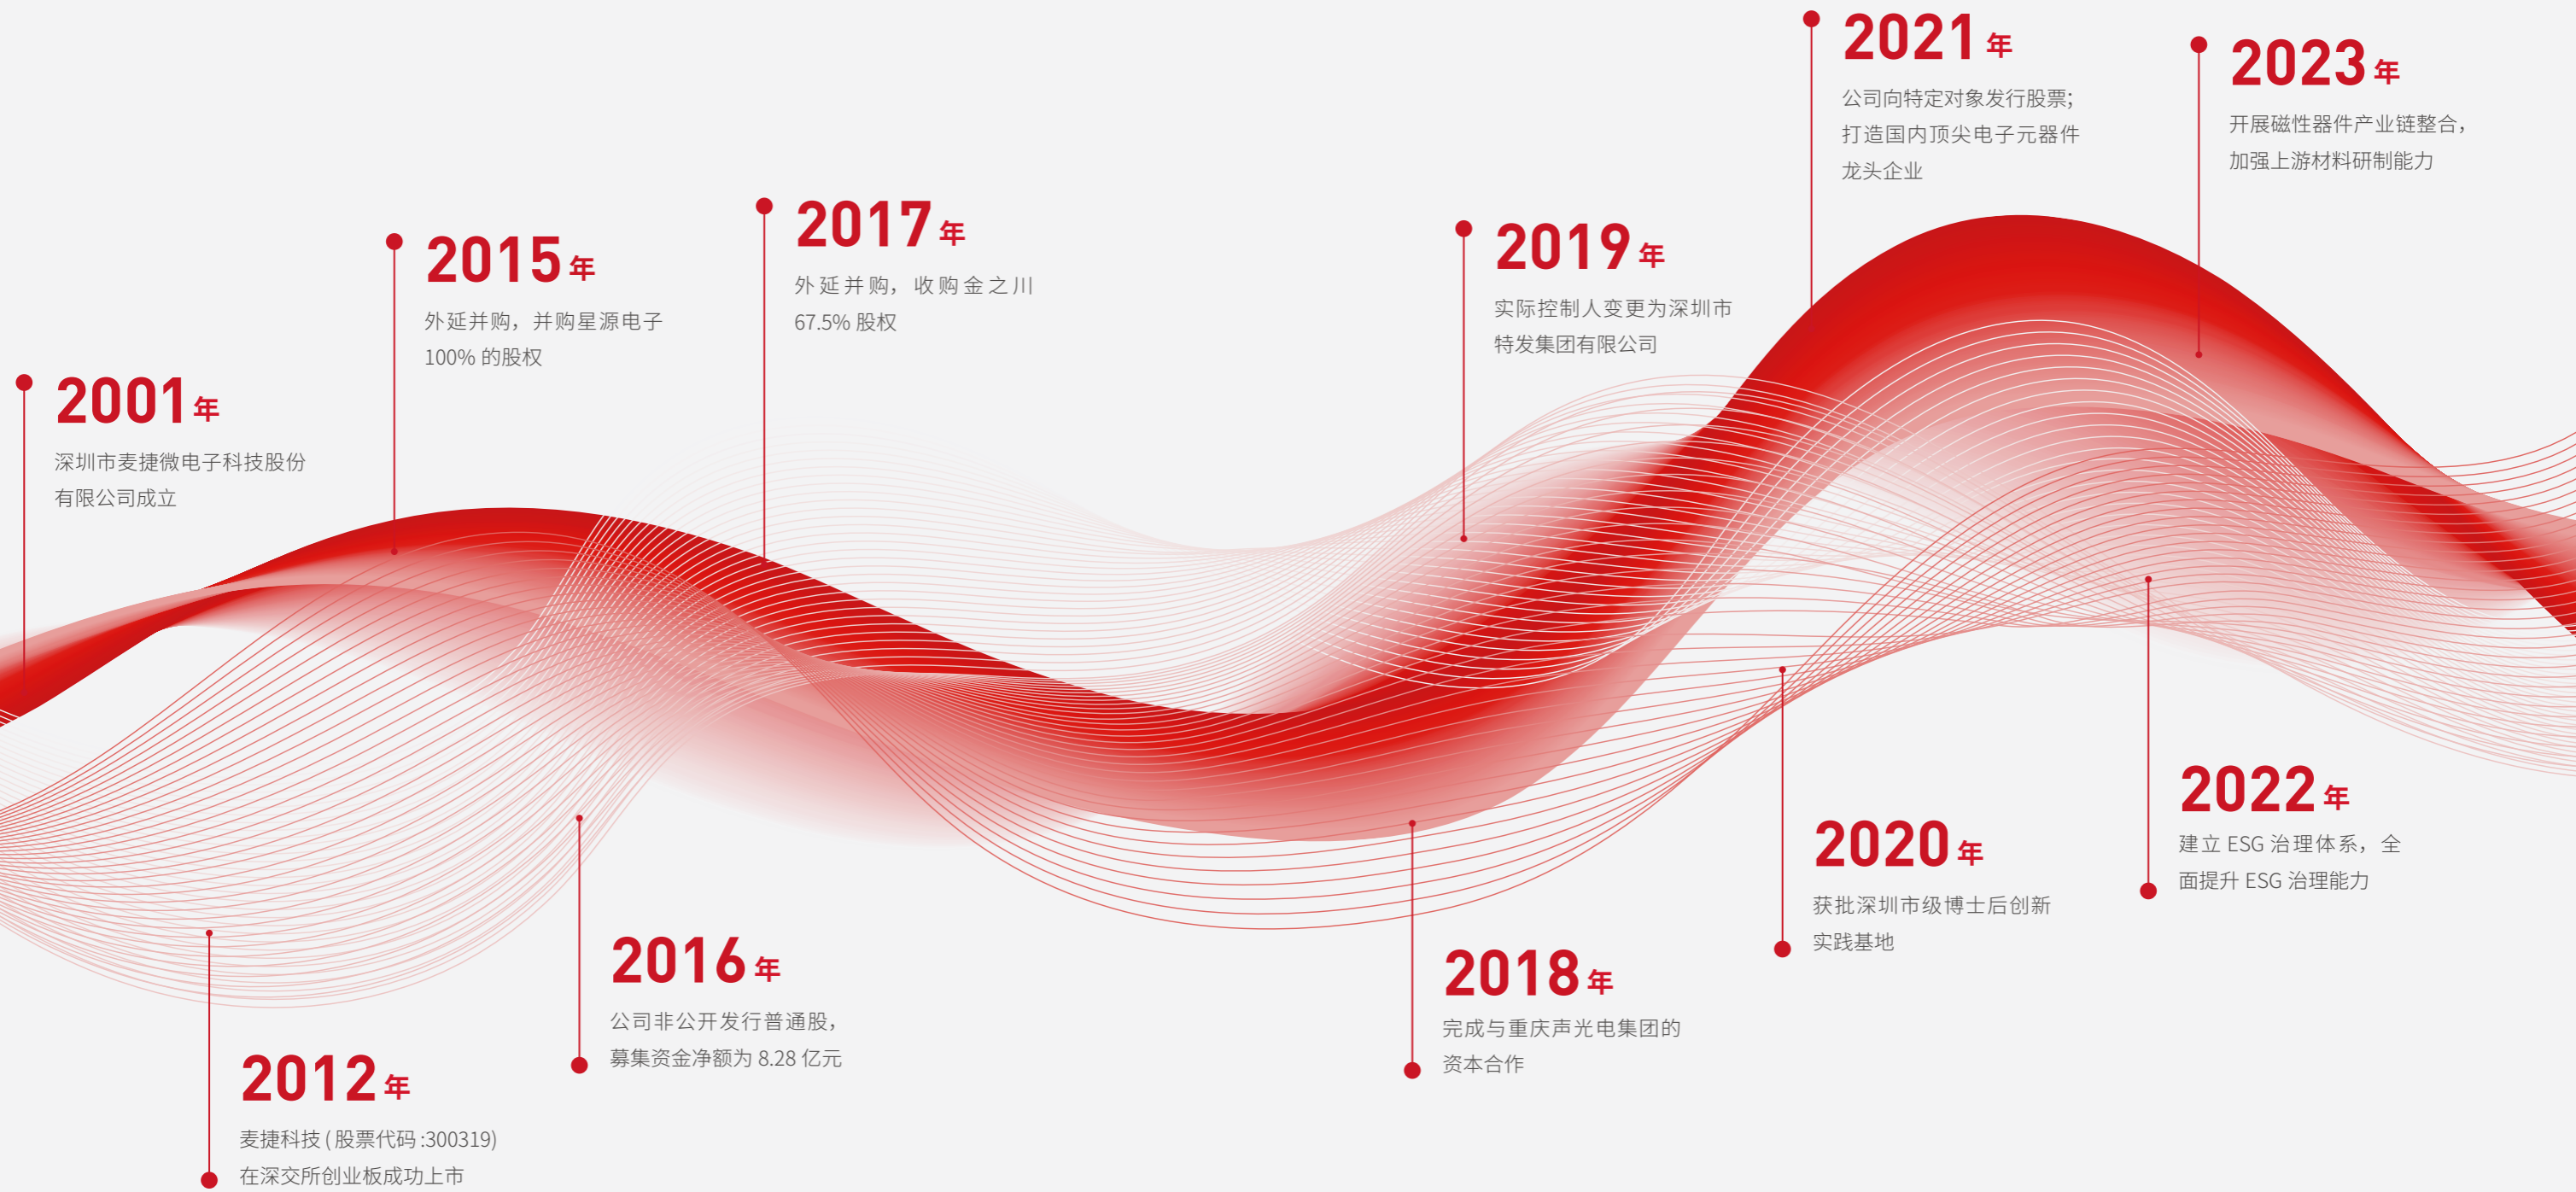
2001年
深圳市麦捷微电子科技股份有限公司成立

2012年
麦捷科技(股票代码:300319)在深交所创业板成功上市

2015年
外延并购，并购星源电子100%的股权

2016年
公司非公开发行普通股，募集资金净额为8.28亿元

2017年
外延并购，收购金之川67.5%股权

2018年
完成与重庆声光电集团的资本合作

2019年
实际控制人变更为深圳市特发集团有限公司

2020年
获批深圳市级博士后创新实践基地

2021年
公司向特定对象发行股票；打造国内顶尖电子元器件龙头企业

2022年
建立ESG治理体系，全面提升ESG治理能力

2023年
开展磁性器件产业链整合，加强上游材料研制能力